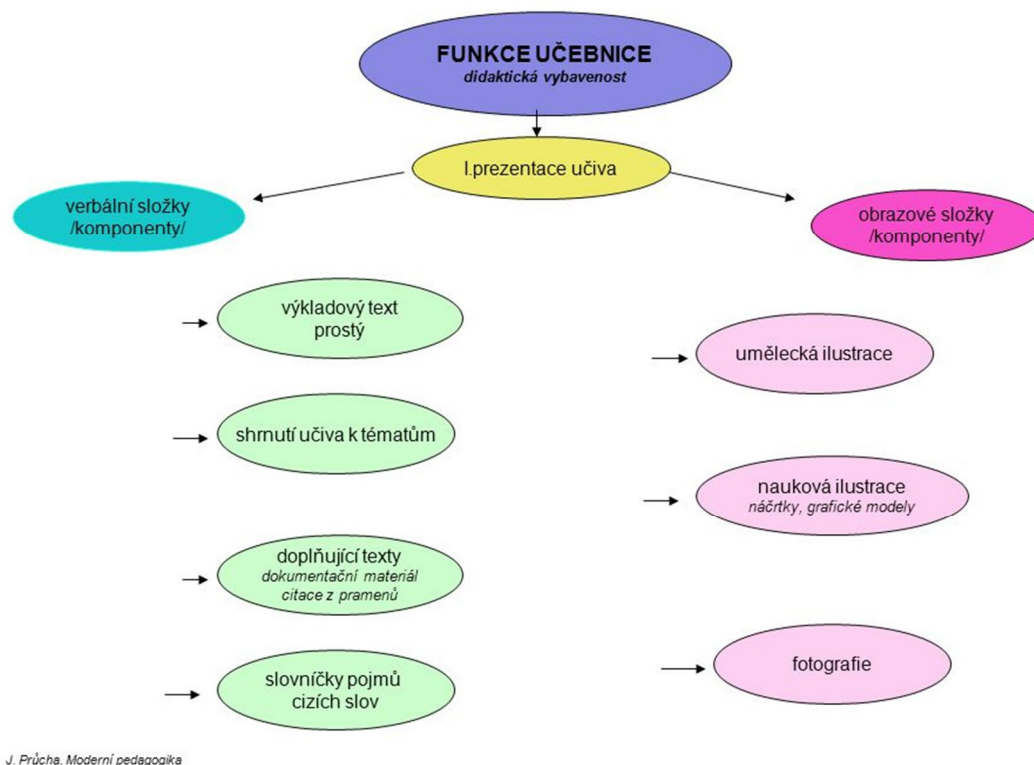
FUNKCE UČEBNICE
didaktická vybavenost

I.prezentace učiva

verbální složky /komponenty/

obrazové složky /komponenty/

výkladový text prostý

shrnutí učiva k tématům

doplňující texty
dokumentační materiál
citace z pramenů

slovníčky pojmů cizích slov

umělecká ilustrace

nauková ilustrace
náčrtky, grafické modely

fotografie

J. Průcha, Moderní pedagogika